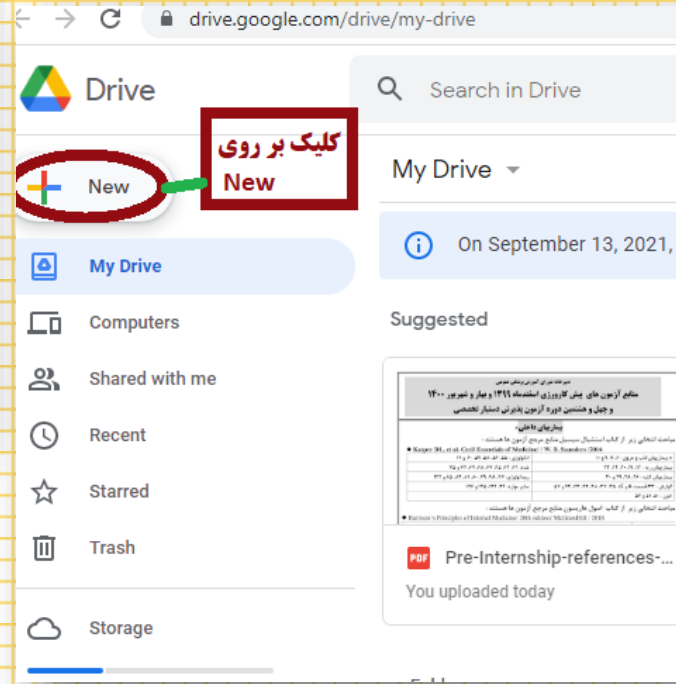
drive.google.com/drive/my-drive

Drive

Search in Drive

کلیک بر روی
New

New

My Drive

My Drive

On September 13, 2021,

Computers

Suggested

Shared with me

منابع آزمون های پیش کارورزی اسفندماه ۱۳۹۹ و بهار و شهریور ۱۴۰۰
و چهل و هشتمین دوره آزمون پذیرش دستیار تخصصی

بیماریهای داخلی

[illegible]

Recent

Starred

Trash

Pre-Internship-references-...

You uploaded today

Storage